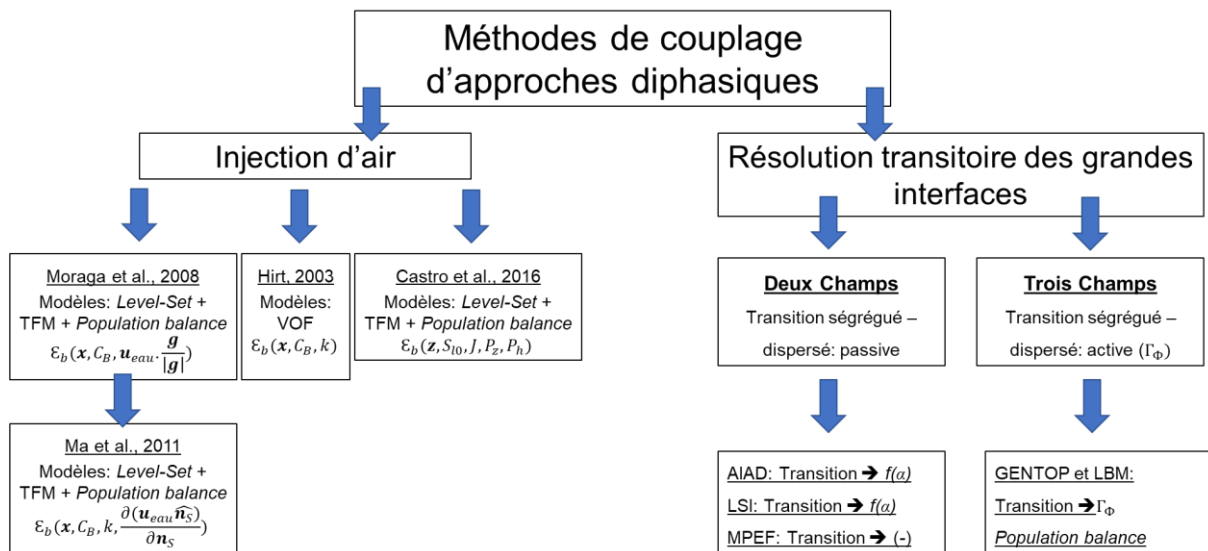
Méthodes de couplage d'approches diphasiques

Injection d'air

Résolution transitoire des grandes interfaces

Moraga et al., 2008
Modèles: *Level-Set* + TFM + *Population balance*
$\mathcal{E}_b(\boldsymbol{x}, C_B, \boldsymbol{u}_{eau}.\frac{\boldsymbol{g}}{|\boldsymbol{g}|})$

Hirt, 2003
Modèles: VOF
$\mathcal{E}_b(\boldsymbol{x}, C_B, k)$

Castro et al., 2016
Modèles: *Level-Set* + TFM + *Population balance*
$\mathcal{E}_b(\boldsymbol{z}, S_{l0}, J, P_z, P_h)$

Ma et al., 2011
Modèles: *Level-Set* + TFM + *Population balance*
$\mathcal{E}_b(\boldsymbol{x}, C_B, k, \frac{\partial(\boldsymbol{u}_{eau}\widehat{\boldsymbol{n}_S})}{\partial \boldsymbol{n}_S})$

**Deux Champs**
Transition ségrégué – dispersé: passive

**Trois Champs**
Transition ségrégué – dispersé: active ($\Gamma_\Phi$)

AIAD: Transition ➔ *f(α)*
LSI: Transition ➔ *f(α)*
MPEF: Transition ➔ (-)

GENTOP et LBM:
Transition ➔ $\Gamma_\Phi$
*Population balance*